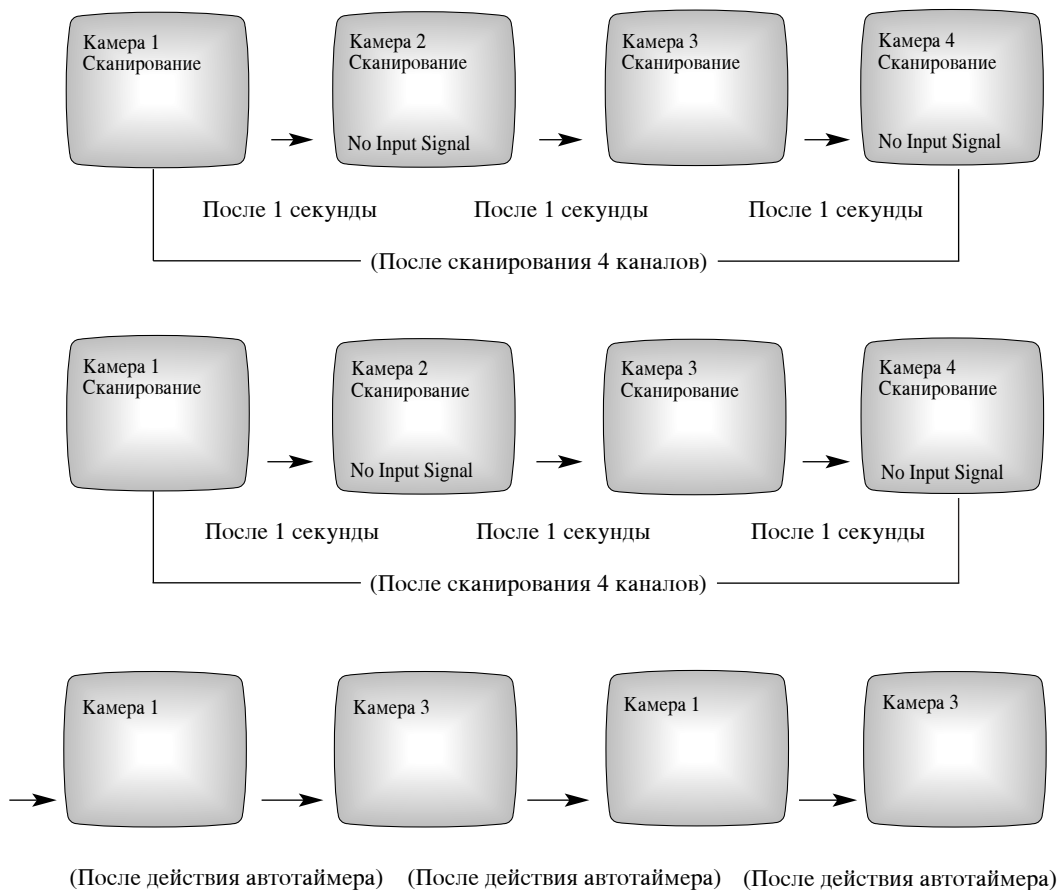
Камера 1
Сканирование

Камера 2
Сканирование
No Input Signal

Камера 3
Сканирование

Камера 4
Сканирование
No Input Signal

После 1 секунды

После 1 секунды

После 1 секунды

(После сканирования 4 каналов)

Камера 1
Сканирование

Камера 2
Сканирование
No Input Signal

Камера 3
Сканирование

Камера 4
Сканирование
No Input Signal

После 1 секунды

После 1 секунды

После 1 секунды

(После сканирования 4 каналов)

Камера 1

Камера 3

Камера 1

Камера 3

(После действия автотаймера)

(После действия автотаймера)

(После действия автотаймера)